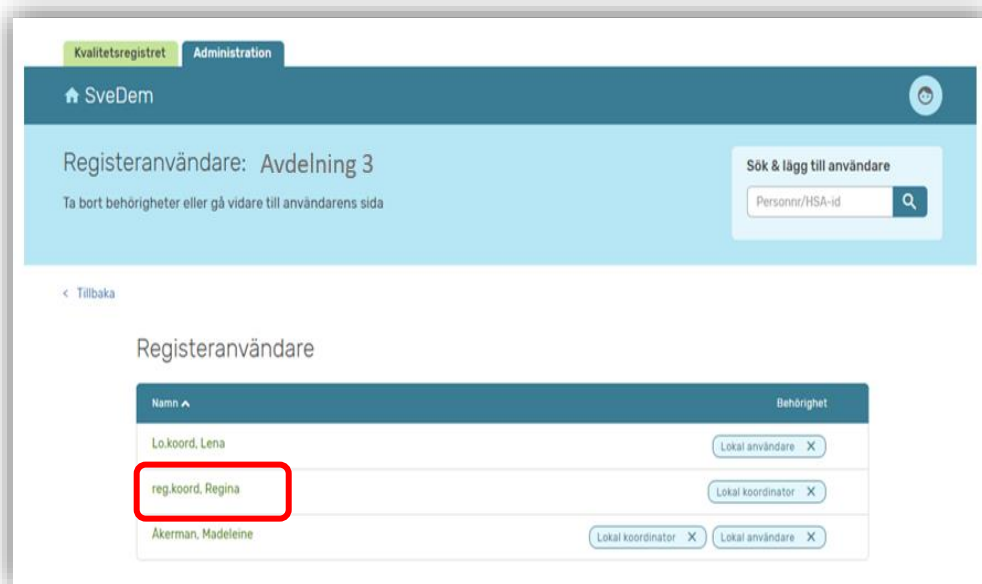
Kvalitetsregistret Administration

SveDem

Registeranvändare: Avdelning 3

Ta bort behörigheter eller gå vidare till användarens sida

Sök & lägg till användare

Personnr/HSA-id

< Tillbaka

Registeranvändare

| Namn | Behörighet |
|---|---|
| Lo.koord, Lena | Lokal användare X |
| reg.koord, Regina | Lokal koordinator X |
| Åkerman, Madeleine | Lokal koordinator X Lokal användare X |